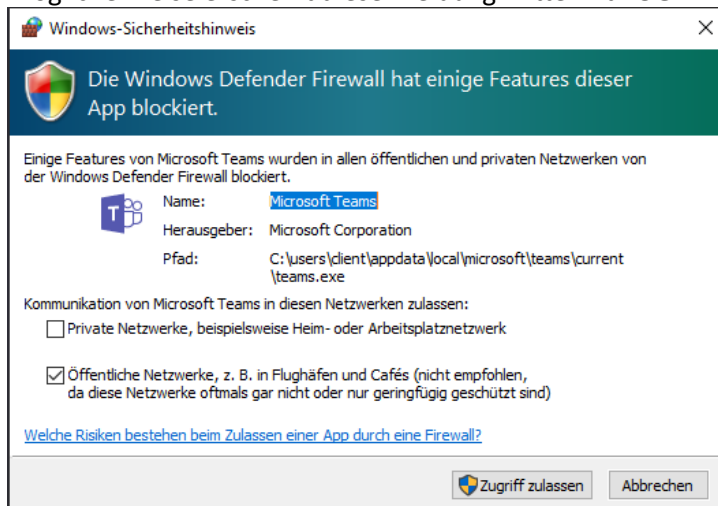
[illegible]

Windows-Sicherheitshinweis

×

Die Windows Defender Firewall hat einige Features dieser App blockiert.

Einige Features von Microsoft Teams wurden in allen öffentlichen und privaten Netzwerken von der Windows Defender Firewall blockiert.

| Name: | Microsoft Teams |
|---|---|
| Herausgeber: | Microsoft Corporation |
| Pfad: | C:\users\client\appdata\local\microsoft\teams\current\teams.exe |

Kommunikation von Microsoft Teams in diesen Netzwerken zulassen:

Private Netzwerke, beispielsweise Heim- oder Arbeitsplatznetzwerk

Öffentliche Netzwerke, z. B. in Flughäfen und Cafés (nicht empfohlen, da diese Netzwerke oftmals gar nicht oder nur geringfügig geschützt sind)

Welche Risiken bestehen beim Zulassen einer App durch eine Firewall?

Zugriff zulassen

Abbrechen